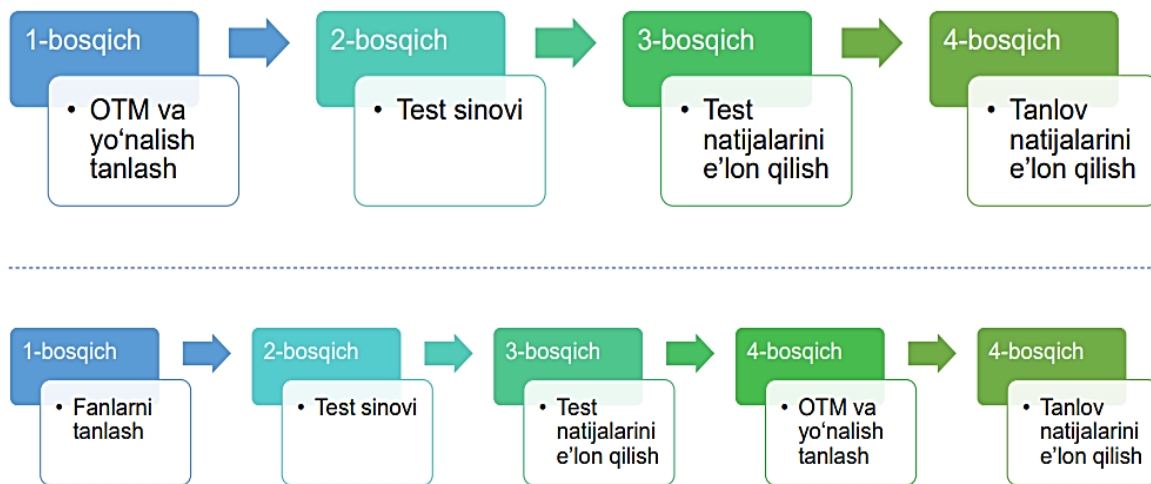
1-bosqich
• OTM va yo‘nalish tanlash

2-bosqich
• Test sinovi

3-bosqich
• Test natijalarini e’lon qilish

4-bosqich
• Tanlov natijalarini e’lon qilish

1-bosqich
• Fanlarni tanlash

2-bosqich
• Test sinovi

3-bosqich
• Test natijalarini e’lon qilish

4-bosqich
• OTM va yo‘nalish tanlash

4-bosqich
• Tanlov natijalarini e’lon qilish